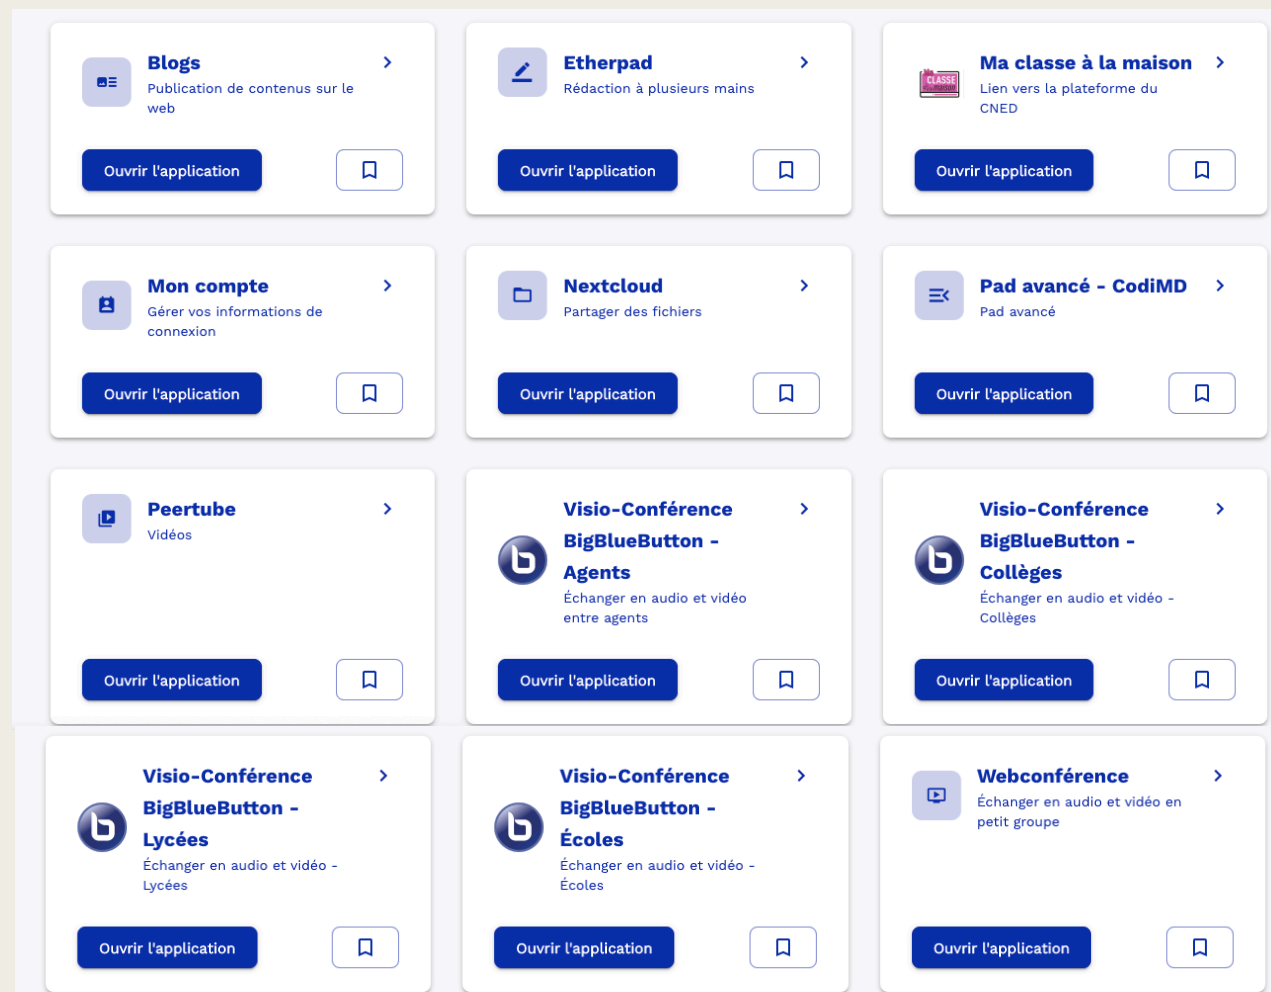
Blogs
Publication de contenus sur le web

Ouvrir l'application

Etherpad
Rédaction à plusieurs mains

Ouvrir l'application

CLASSE MAISON

Ma classe à la maison
Lien vers la plateforme du CNED

Ouvrir l'application

Mon compte
Gérer vos informations de connexion

Ouvrir l'application

Nextcloud
Partager des fichiers

Ouvrir l'application

Pad avancé - CodiMD
Pad avancé

Ouvrir l'application

Peertube
Vidéos

Ouvrir l'application

Visio-Conférence BigBlueButton - Agents
Échanger en audio et vidéo entre agents

Ouvrir l'application

Visio-Conférence BigBlueButton - Collèges
Échanger en audio et vidéo - Collèges

Ouvrir l'application

Visio-Conférence BigBlueButton - Lycées
Échanger en audio et vidéo - Lycées

Ouvrir l'application

Visio-Conférence BigBlueButton - Écoles
Échanger en audio et vidéo - Écoles

Ouvrir l'application

Webconférence
Échanger en audio et vidéo en petit groupe

Ouvrir l'application